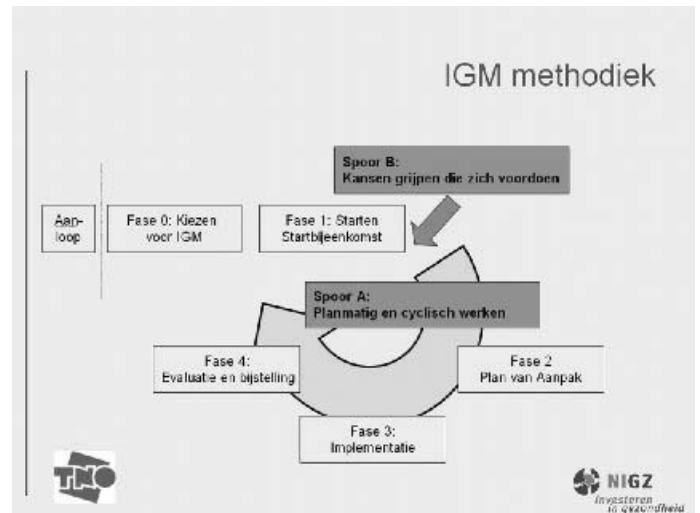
IGM methodiek

Spoor B:
Kansen grijpen die zich voordoen

Aanloop

Fase 0: Kiezen voor IGM

Fase 1: Starten Startbijeenkomst

Spoor A:
Planmatig en cyclisch werken

Fase 4:
Evaluatie en bijstelling

Fase 2
Plan van Aanpak

Fase 3:
Implementatie

TNO

NIGZ
Investeren in gezondheid